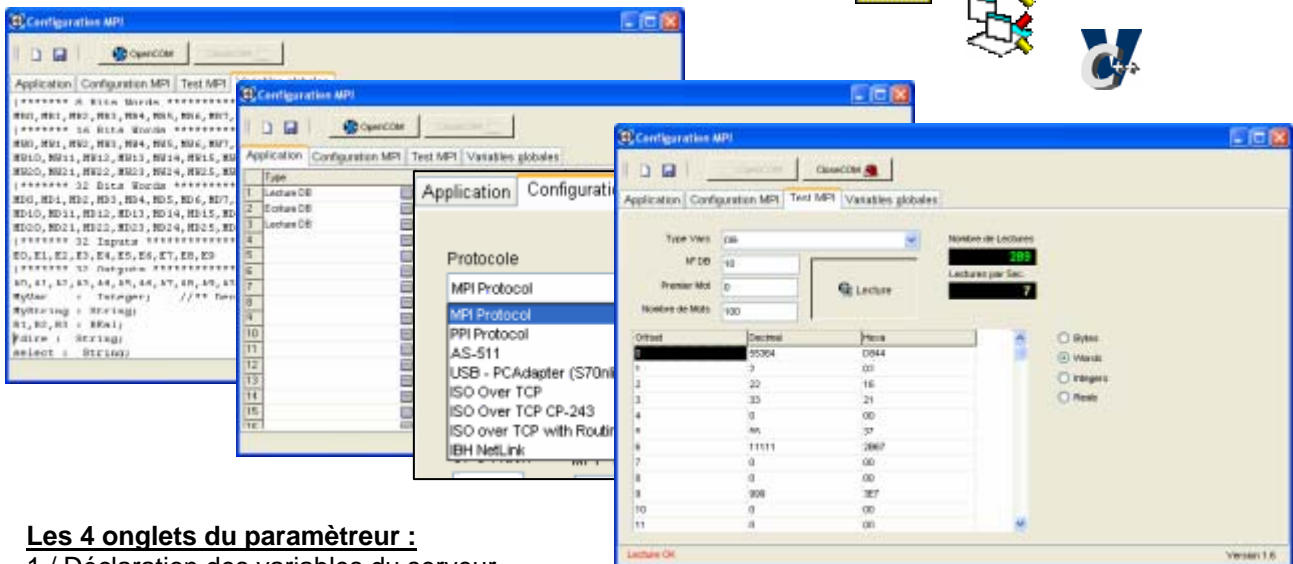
Configuration MPI

OpenCOM CloseCOM

Application Configuration MPI Test MPI Variables globales

|******* 8 Bits Words *********
MB0,MB1,MB2,MB3,MB4,MB5,MB6,MB7,
|******* 16 Bits Words *********
MW0,MW1,MW2,MW3,MW4,MW5,MW6,MW7,
MW10,MW11,MW12,MW13,MW14,MW15,
MW20,MW21,MW22,MW23,MW24,MW25,
|******* 32 Bits Words *********
MD0,MD1,MD2,MD3,MD4,MD5,MD6,MD7,
MD10,MD11,MD12,MD13,MD14,MD15,
MD20,MD21,MD22,MD23,MD24,MD25,
|******* 32 Inputs **************
E0,E1,E2,E3,E4,E5,E6,E7,E8,E9
|******* 32 Outputs *************
A0,A1,A2,A3,A4,A5,A6,A7,A8,A9,A
MyVar : Integer; //** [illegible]
MyString : String;
R1,R2,R3 : REal;
Fdire : String;
select : String;

Configuration MPI

OpenCOM CloseCOM

Application Configuration MPI Test MPI Variables globales

| | Type |
|---|---|
| 1 | Lecture DB |
| 2 | Ecriture DB |
| 3 | Lecture DB |
| 4 | |
| 5 | |
| 6 | |
| 7 | |
| 8 | |
| 9 | |
| 10 | |
| 11 | |
| 12 | |
| 13 | |
| 14 | |
| 15 | |

Application Configuratio

Protocole

MPI Protocol

MPI Protocol
PPI Protocol
AS-511
USB - PCAdapter (S70nli
ISO Over TCP
ISO Over TCP CP-243
ISO over TCP with Routin
IBH NetLink

Configuration MPI

OpenCOM CloseCOM

Application Configuration MPI Test MPI Variables globales

Type Vars DB
N° DB 10
Premier Mot 0
Nombre de Mots 100

Lecture

Nombre de Lectures
289
Lectures par Sec.
7

| Offset | Decimal | Hexa |
|---|---|---|
| 0 | 55364 | D844 |
| 1 | 3 | 03 |
| 2 | 22 | 16 |
| 3 | 33 | 21 |
| 4 | 0 | 00 |
| 5 | 55 | 37 |
| 6 | 11111 | 2B67 |
| 7 | 0 | 00 |
| 8 | 0 | 00 |
| 9 | 999 | 3E7 |
| 10 | 0 | 00 |
| 11 | 0 | 00 |

Bytes
Words
Integers
Reals

Lecture OK
Version 1.6

Les 4 onglets du paramètreur :
1 / Déclaration des variables du serveur